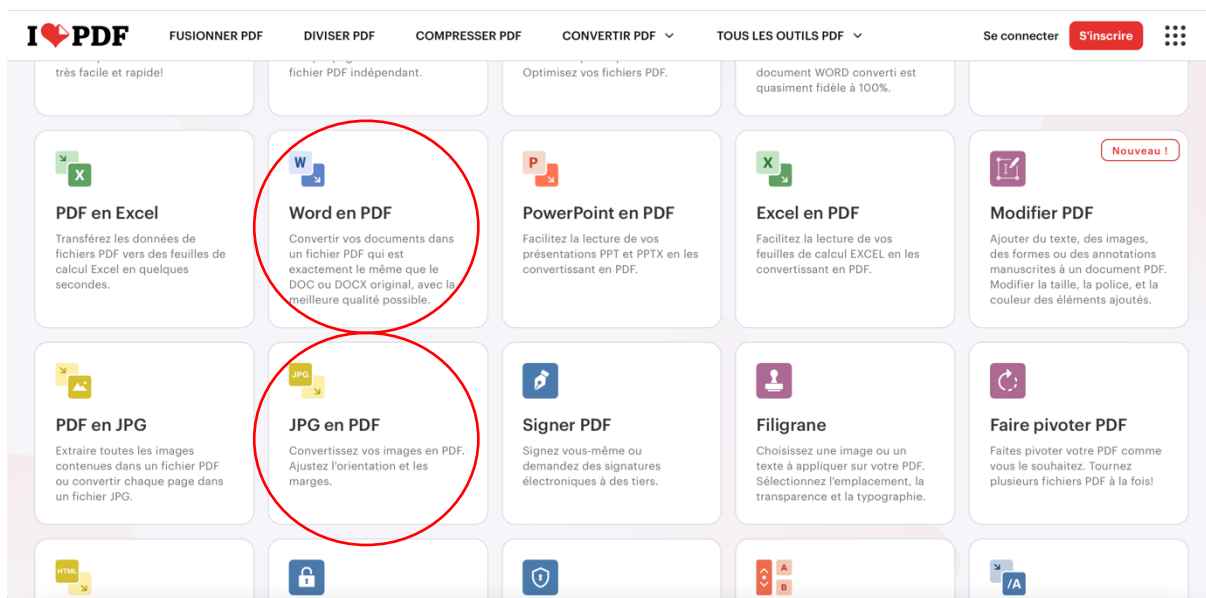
I ❤ PDF FUSIONNER PDF DIVISER PDF COMPRESSER PDF CONVERTIR PDF TOUS LES OUTILS PDF Se connecter S'inscrire

très facile et rapide!

fichier PDF indépendant.

Optimisez vos fichiers PDF.

document WORD converti est quasiment fidèle à 100%.

X
PDF en Excel
Transférez les données de fichiers PDF vers des feuilles de calcul Excel en quelques secondes.

W
Word en PDF
Convertir vos documents dans un fichier PDF qui est exactement le même que le DOC ou DOCX original, avec la meilleure qualité possible.

P
PowerPoint en PDF
Facilitez la lecture de vos présentations PPT et PPTX en les convertissant en PDF.

X
Excel en PDF
Facilitez la lecture de vos feuilles de calcul EXCEL en les convertissant en PDF.

Nouveau !
Modifier PDF
Ajouter du texte, des images, des formes ou des annotations manuscrites à un document PDF. Modifier la taille, la police, et la couleur des éléments ajoutés.

PDF en JPG
Extraire toutes les images contenues dans un fichier PDF ou convertir chaque page dans un fichier JPG.

JPG
JPG en PDF
Convertissez vos images en PDF. Ajustez l'orientation et les marges.

Signer PDF
Signez vous-même ou demandez des signatures électroniques à des tiers.

Filigrane
Choisissez une image ou un texte à appliquer sur votre PDF. Sélectionnez l'emplacement, la transparence et la typographie.

Faire pivoter PDF
Faites pivoter votre PDF comme vous le souhaitez. Tournez plusieurs fichiers PDF à la fois!

HTML

A
B

/A